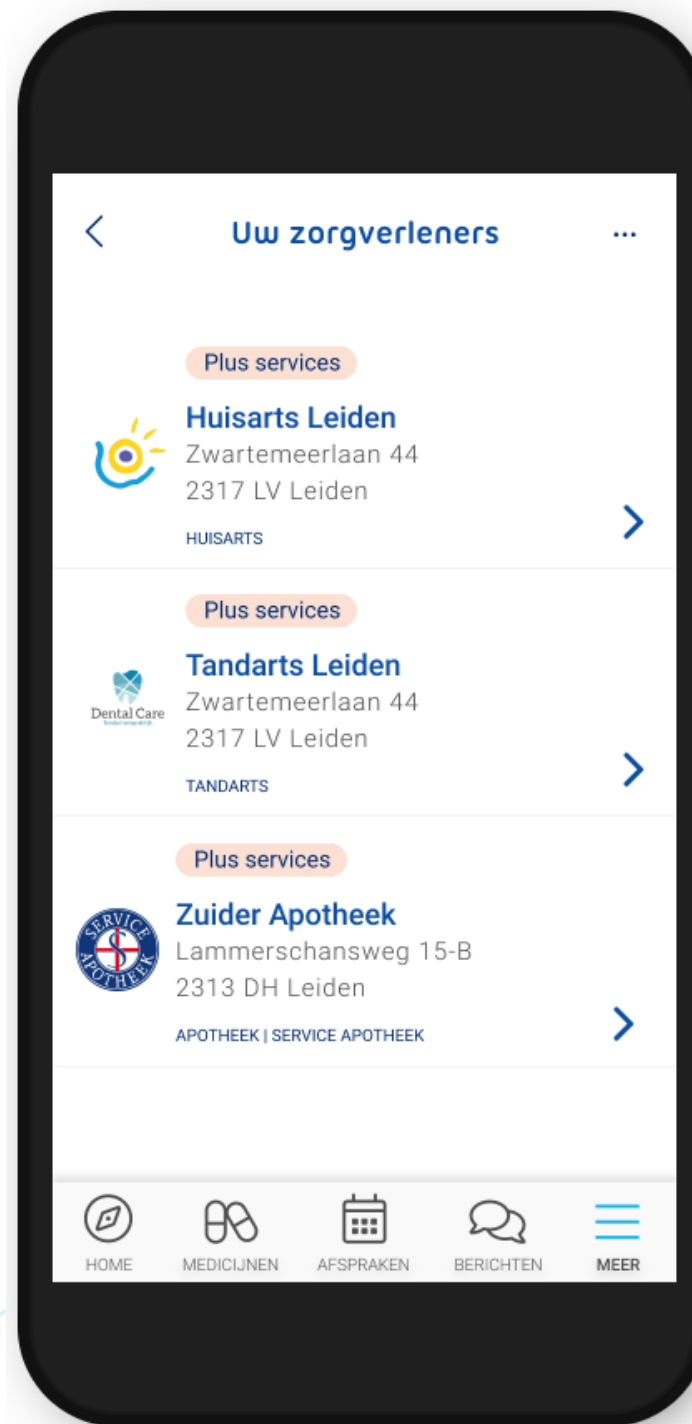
Uw zorgverleners

Plus services
Huisarts Leiden
Zwartemeerlaan 44
2317 LV Leiden
HUISARTS

Plus services
Dental Care
Tandarts Leiden
Zwartemeerlaan 44
2317 LV Leiden
TANDARTS

Plus services
SERVICE APOTHEEK
Zuider Apotheek
Lammerschansweg 15-B
2313 DH Leiden
APOTHEEK | SERVICE APOTHEEK

HOME
MEDICIJNEN
AFSPRAKEN
BERICHTEN
MEER